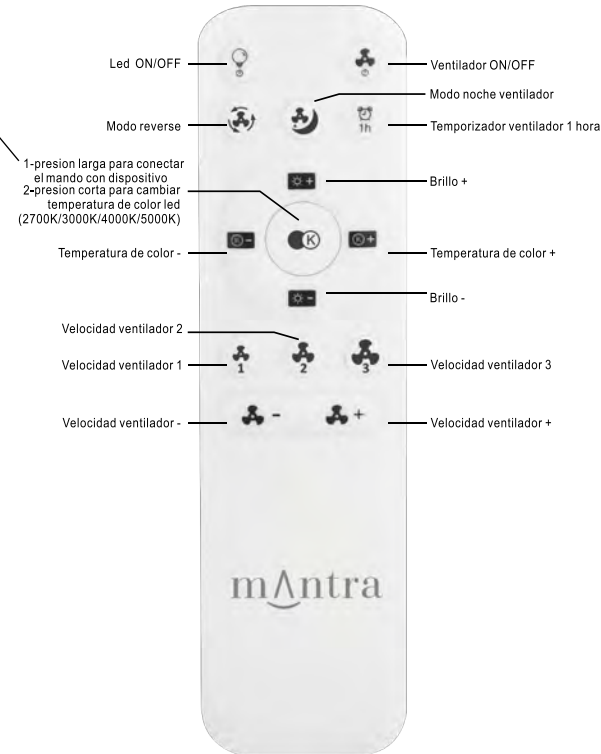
Led ON/OFF

Ventilador ON/OFF

Modo noche ventilador

Modo reverse

1h

Temporizador ventilador 1 hora

1-presion larga para conectar el mando con dispositivo
2-presion corta para cambiar temperatura de color led (2700K/3000K/4000K/5000K)

Brillo +

Temperatura de color -

K

Temperatura de color +

Brillo -

Velocidad ventilador 2

Velocidad ventilador 1

1

2

3

Velocidad ventilador 3

Velocidad ventilador -

-

+

Velocidad ventilador +

mAntra